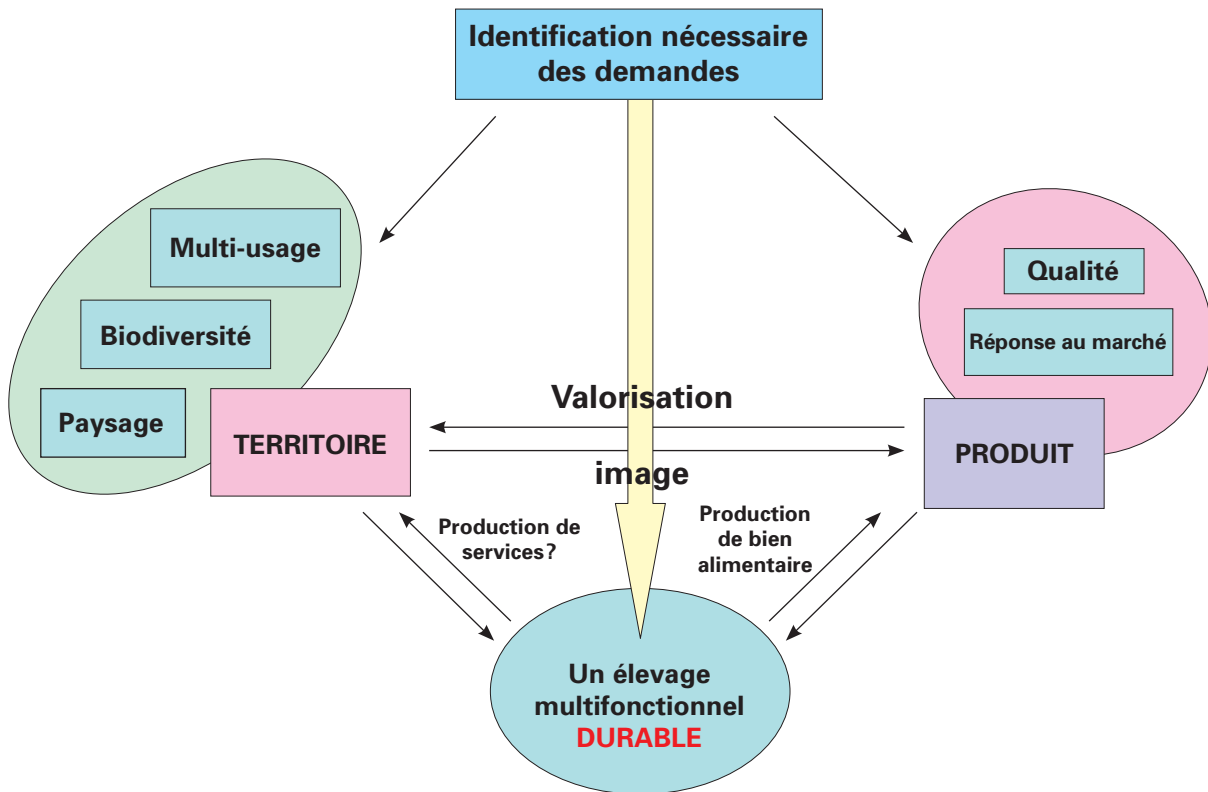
Identification nécessaire des demandes

Multi-usage

Biodiversité

Paysage

TERRITOIRE

Qualité

Réponse au marché

PRODUIT

Valorisation

image

Production de services?

Production de bien alimentaire

Un élevage multifonctionnel DURABLE